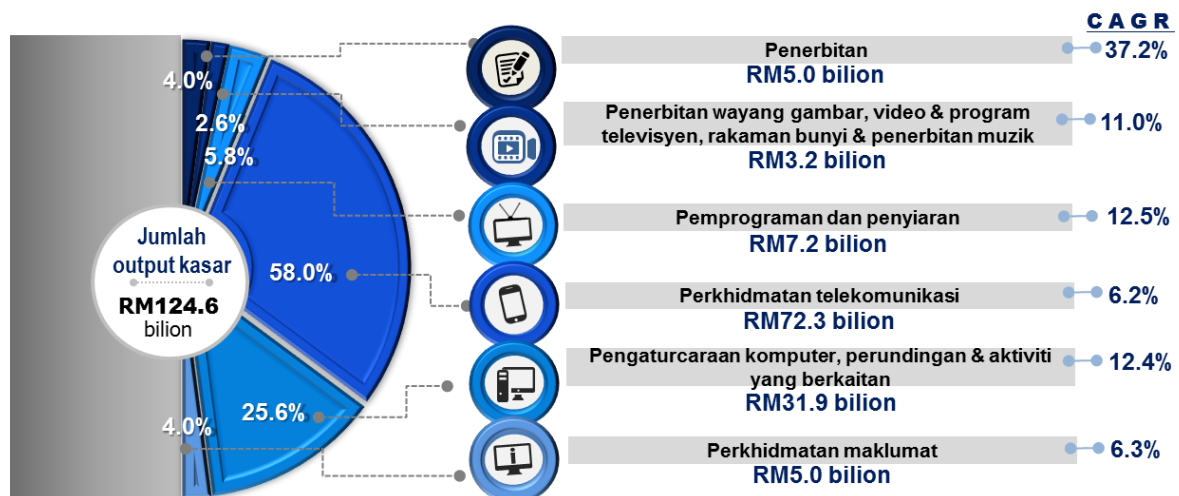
CAGR

4.0%

2.6%

5.8%

Jumlah output kasar

RM124.6 bilion

58.0%

25.6%

4.0%

Penerbitan
RM5.0 bilion
37.2%

Penerbitan wayang gambar, video & program televisyen, rakaman bunyi & penerbitan muzik
RM3.2 bilion
11.0%

Pemprograman dan penyiaran
RM7.2 bilion
12.5%

Perkhidmatan telekomunikasi
RM72.3 bilion
6.2%

Pengaturcaraan komputer, perundingan & aktiviti yang berkaitan
RM31.9 bilion
12.4%

Perkhidmatan maklumat
RM5.0 bilion
6.3%